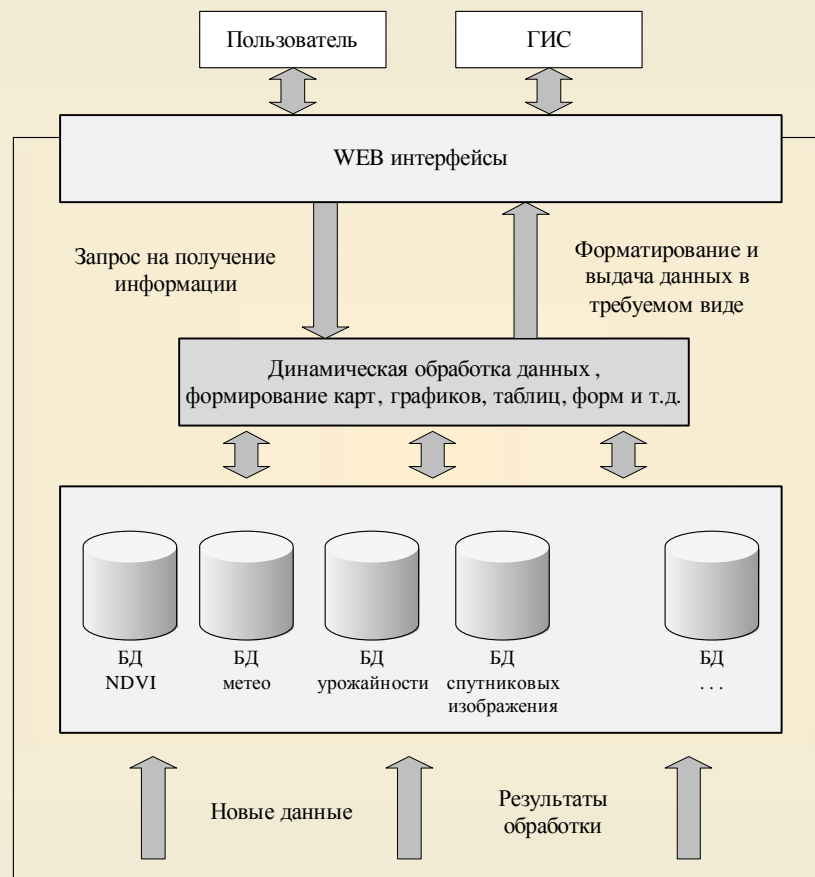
Пользователь

ГИС

WEB интерфейсы

Запрос на получение информации

Форматирование и выдача данных в требуемом виде

Динамическая обработка данных , формирование карт, графиков, таблиц, форм и т.д.

БД NDVI

БД метео

БД урожайности

БД спутниковых изображения

БД . . .

Новые данные

Результаты обработки